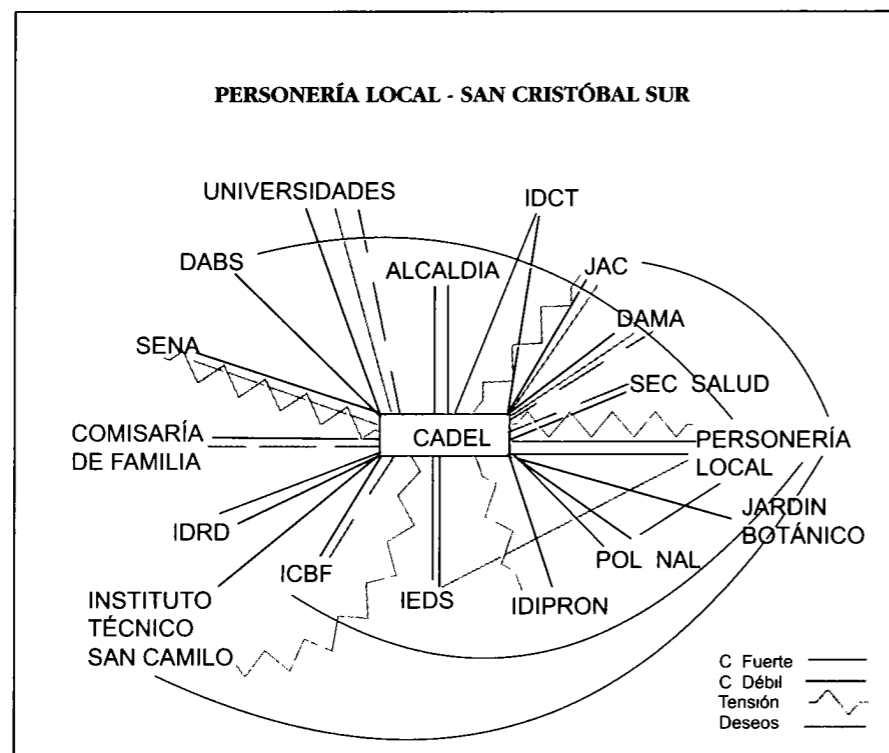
PERSONERÍA LOCAL - SAN CRISTÓBAL SUR

UNIVERSIDADES

IDCT

DABS

ALCALDIA

JAC

DAMA

SENA

SEC SALUD

COMISARÍA DE FAMILIA

CADEL

PERSONERÍA LOCAL

JARDIN BOTÁNICO

IDRD

ICBF

POL NAL

INSTITUTO TÉCNICO SAN CAMILO

IEDS

IDIPRON

C Fuerte
C Débil
Tensión
Deseos